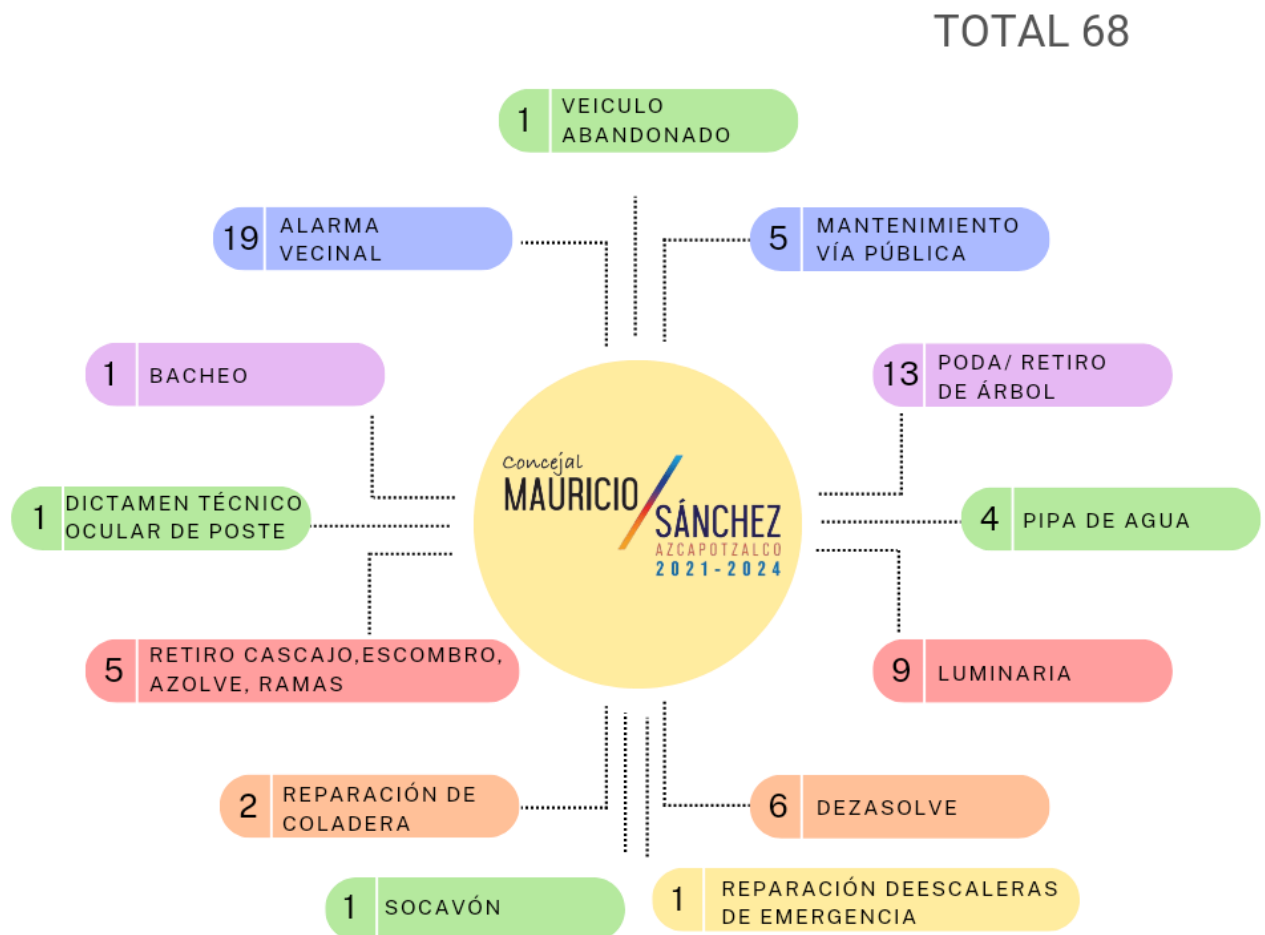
TOTAL 68

1 VEICULO ABANDONADO

19 ALARMA VECINAL

5 MANTENIMIENTO VÍA PÚBLICA

1 BACHEO

13 PODA/ RETIRO DE ÁRBOL

Concejal
MAURICIO SÁNCHEZ
AZCAPOTZALCO
2021-2024

1 DICTAMEN TÉCNICO OCULAR DE POSTE

4 PIPA DE AGUA

5 RETIRO CASCAJO,ESCOMBRO, AZOLVE, RAMAS

9 LUMINARIA

2 REPARACIÓN DE COLADERA

6 DEZASOLVE

1 SOCAVÓN

1 REPARACIÓN DEESCALERAS DE EMERGENCIA